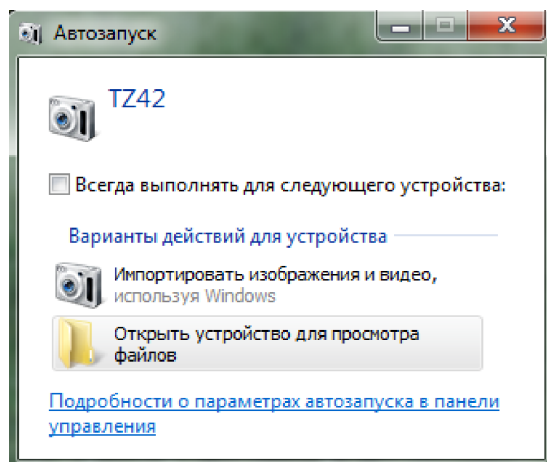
Автозапуск

TZ42

Всегда выполнять для следующего устройства:

Варианты действий для устройства

Импортировать изображения и видео, используя Windows

Открыть устройство для просмотра файлов

Подробности о параметрах автозапуска в панели управления